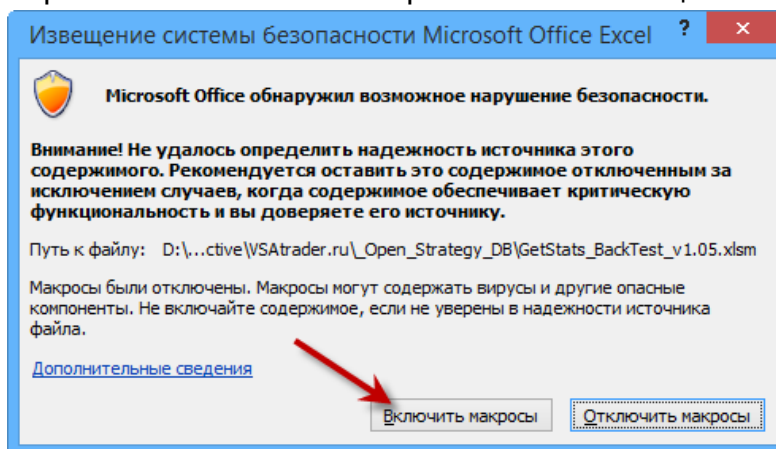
Извещение системы безопасности Microsoft Office Excel

?

Microsoft Office обнаружил возможное нарушение безопасности.

Внимание! Не удалось определить надежность источника этого содержимого. Рекомендуется оставить это содержимое отключенным за исключением случаев, когда содержимое обеспечивает критическую функциональность и вы доверяете его источнику.

Путь к файлу: D:\...ctive\VSAtrader.ru\_Open_Strategy_DB\GetStats_BackTest_v1.05.xlsm

Макросы были отключены. Макросы могут содержать вирусы и другие опасные компоненты. Не включайте содержимое, если не уверены в надежности источника файла.

Дополнительные сведения

Включить макросы

Отключить макросы